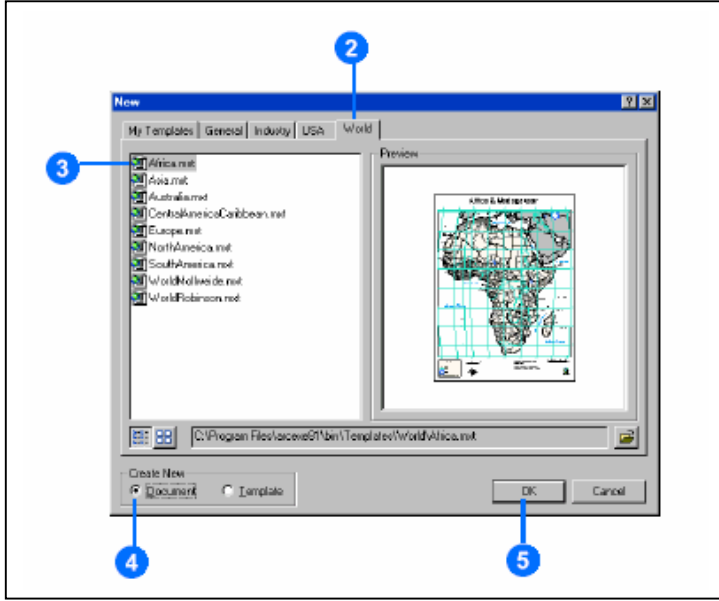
2

New

? X

My Templates | General | Industry | USA | World

3

Africa.mxt
Asia.mxt
Australia.mxt
CentralAmericaCaribbean.mxt
Europe.mxt
NorthAmerica.mxt
SouthAmerica.mxt
WorldMollweide.mxt
WorldRobinson.mxt

Preview

Africa & Madagascar

C:\Program Files\arcexe81\bin\Templates\World\Africa.mxt

Create New

Document

Template

OK

Cancel

4

5